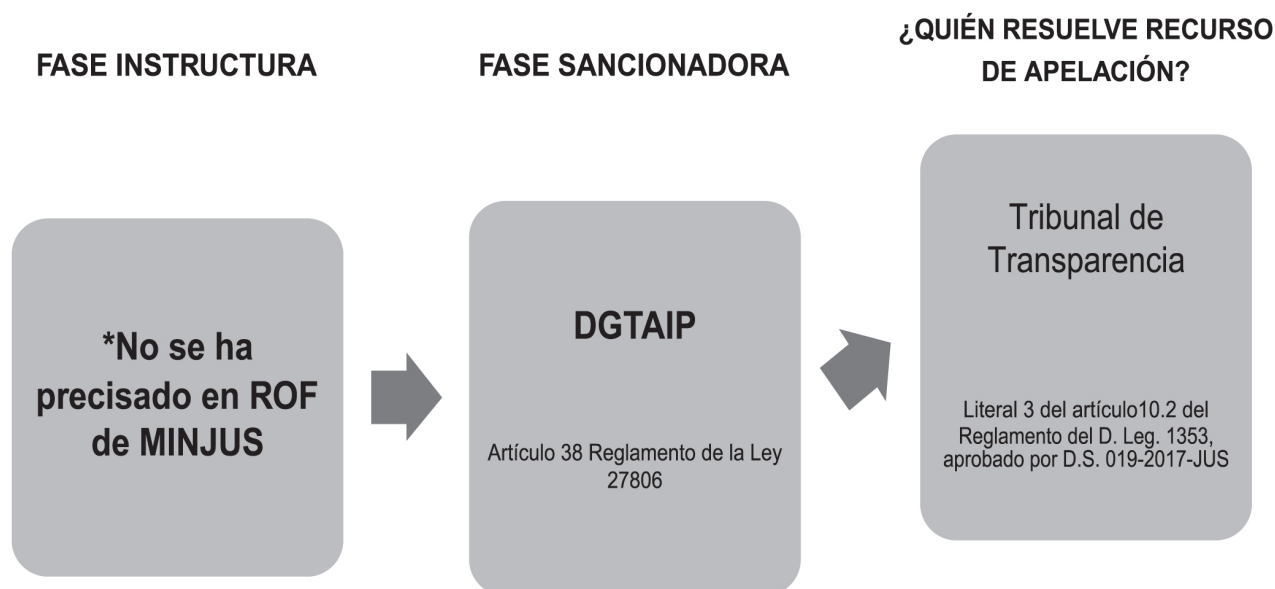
FASE INSTRUCTURA

FASE SANCIONADORA

¿QUIÉN RESUELVE RECURSO DE APELACIÓN?

*No se ha precisado en ROF de MINJUS

DGTAIP

Artículo 38 Reglamento de la Ley 27806

Tribunal de Transparencia

Literal 3 del artículo10.2 del Reglamento del D. Leg. 1353, aprobado por D.S. 019-2017-JUS